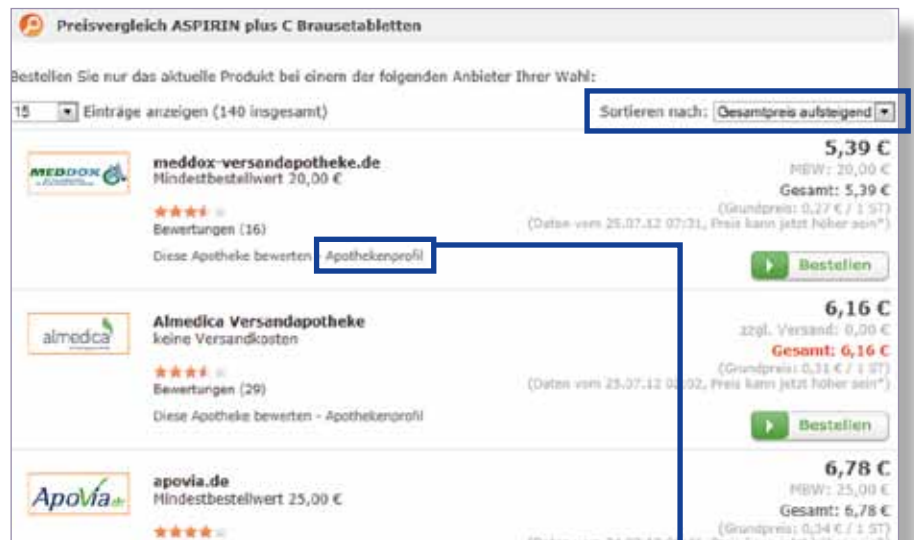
Preisvergleich ASPIRIN plus C Brausetabletten

Bestellen Sie nur das aktuelle Produkt bei einem der folgenden Anbieter Ihrer Wahl:

15 Einträge anzeigen (140 insgesamt)

Sortieren nach: Gesamtpreis aufsteigend

MEDDOX

meddox-versandapotheke.de
Mindestbestellwert 20,00 €

Bewertungen (16)

Diese Apotheke bewerten · Apothekenprofil

5,39 €
MBW: 20,00 €
Gesamt: 5,39 €
(Grundpreis: 0,27 € / 1 ST)
(Daten vom 25.07.12 07:31, Preis kann jetzt höher sein*)

Bestellen

almedica

Almedica Versandapotheke
keine Versandkosten

Bewertungen (29)

Diese Apotheke bewerten · Apothekenprofil

6,16 €
zzgl. Versand: 0,00 €
Gesamt: 6,16 €
(Grundpreis: 0,31 € / 1 ST)
(Daten vom 25.07.12 02:02, Preis kann jetzt höher sein*)

Bestellen

ApoVia.de

apovia.de
Mindestbestellwert 25,00 €

6,78 €
MBW: 25,00 €
Gesamt: 6,78 €
(Grundpreis: 0,34 € / 1 ST)
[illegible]